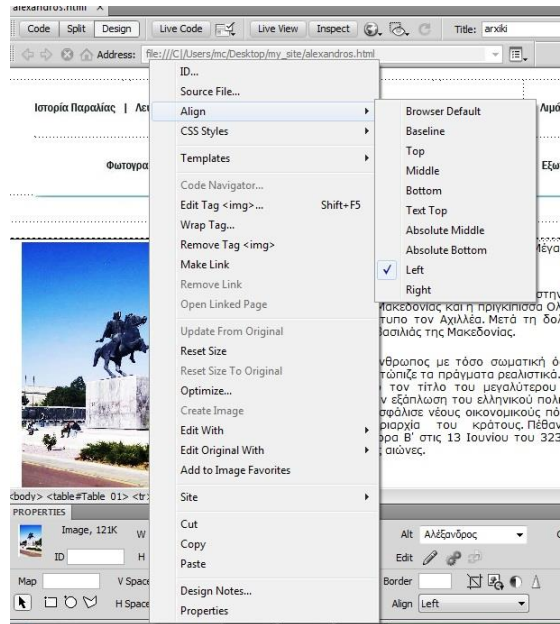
alexandros.html ×

Code | Split | Design | Live Code | Live View | Inspect | Title: arxiki

Address: file:///C|/Users/mc/Desktop/my_site/alexandros.html

Ιστορία Παραλίας | Λε

Φωτογρα

Λιμά

Εξω

ID...
Source File...
Align
CSS Styles
Templates
Code Navigator...
Edit Tag <img>... Shift+F5
Wrap Tag...
Remove Tag <img>
Make Link
Remove Link
Open Linked Page
Update From Original
Reset Size
Reset Size To Original
Optimize...
Create Image
Edit With
Edit Original With
Add to Image Favorites
Site
Cut
Copy
Paste
Design Notes...
Properties

Browser Default
Baseline
Top
Middle
Bottom
Text Top
Absolute Middle
Absolute Bottom
✓ Left
Right

Μέγα

στην
Μακεδονίας και η πριγκίπισσα Ολ
τυπο τον Αχιλλέα. Μετά τη δολ
Βασιλιάς της Μακεδονίας.

νθρωπος με τόσο σωματική ό
τώπιζε τα πράγματα ρεαλιστικά.
τον τίτλο του μεγαλύτερου
ν εξάπλωση του ελληνικού πολι
σφάλισε νέους οικονομικούς πό
ριαρχία του κράτους. Πέθαν
ρα Β' στις 13 Ιουνίου του 323
ς αιώνες.

<body> <table#Table_01> <tr>

PROPERTIES
Image, 121K W
ID H
Map V Space
H Space

Alt Αλέξανδρος
Edit
Border
Align Left